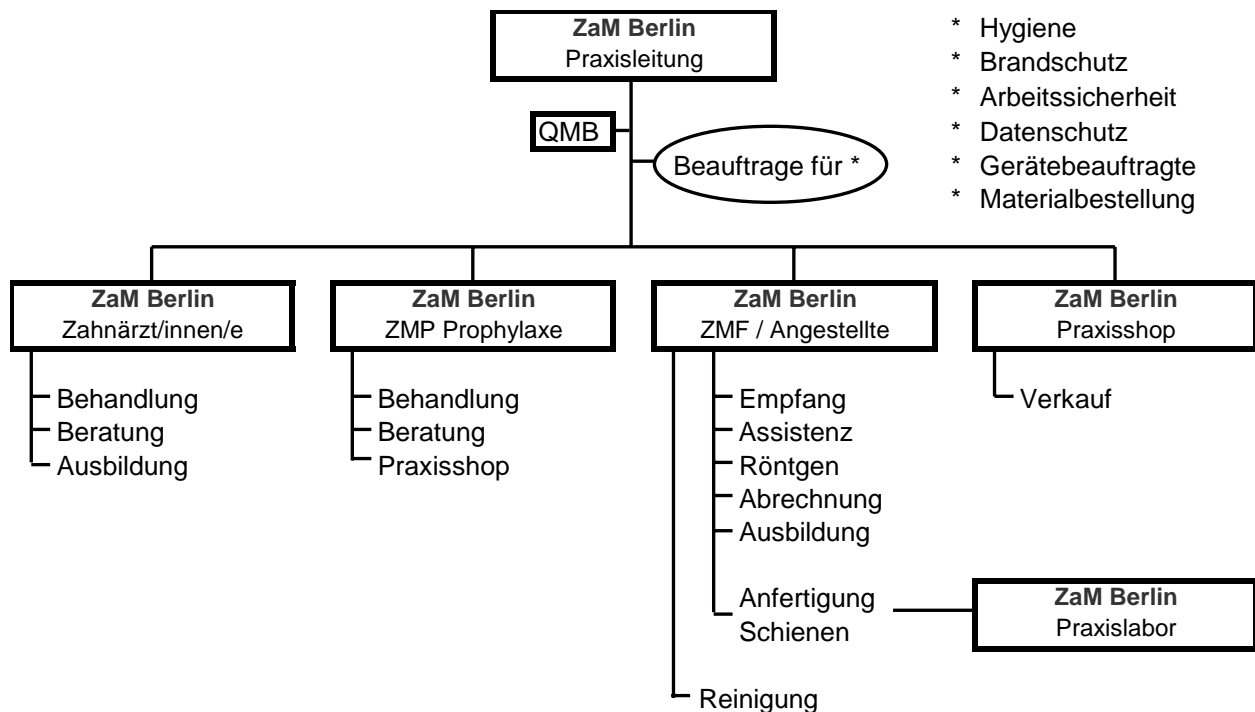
**ZaM Berlin**
Praxisleitung

QMB

Beauftrage für *

* Hygiene
* Brandschutz
* Arbeitssicherheit
* Datenschutz
* Gerätebeauftragte
* Materialbestellung

**ZaM Berlin**
Zahnärzt/innen/e

Behandlung
Beratung
Ausbildung

**ZaM Berlin**
ZMP Prophylaxe

Behandlung
Beratung
Praxisshop

**ZaM Berlin**
ZMF / Angestellte

Empfang
Assistenz
Röntgen
Abrechnung
Ausbildung

Anfertigung Schienen

Reinigung

**ZaM Berlin**
Praxislabor

**ZaM Berlin**
Praxisshop

Verkauf